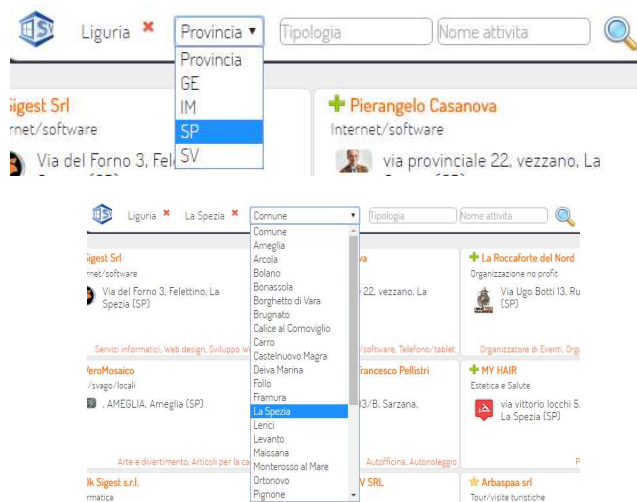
Liguria ✖ Provincia ▾ Tipologia Nome attivita

Provincia
GE
IM
SP
SV

Sigest Srl
rnet/software
Via del Forno 3, Fel

Pierangelo Casanova
Internet/software
via provinciale 22, vezzano, La

Liguria ✖ La Spezia ✖ Comune ▾ Tipologia Nome attivita

Comune
Ameglia
Arcola
Bolano
Bonassola
Borghetto di Vara
Brugnato
Calice al Cornoviglio
Carro
Castelnuovo Magra
Deiva Marina
Follo
Framura
La Spezia
Lerici
Levanto
Maissana
Monterosso al Mare
Ortonovo
Pignone

Sigest Srl
rnet/software
Via del Forno 3, Felettino, La Spezia (SP)
Servizi informatici, Web design, Sviluppo W

a
22, vezzano, La
/software, Telefono/tablet,

La Roccaforte del Nord
Organizzazione no profit
Via Ugo Botti 13, Ru (SP)
Organizzatore di Eventi, Org

VeroMosaico
/svago/locali
, AMEGLIA, Ameglia (SP)
Arte e divertimento, Articoli per la ca

rancesco Pellistri
3/B, Sarzana,
Autofficina, Autonoleggio

MY HAIR
Estetica e Salute
via vittorio locchi 5, La Spezia (SP)

lk Sigest s.r.l.
rmatica

V SRL

Arbaspaa srl
Tour/visite turistiche